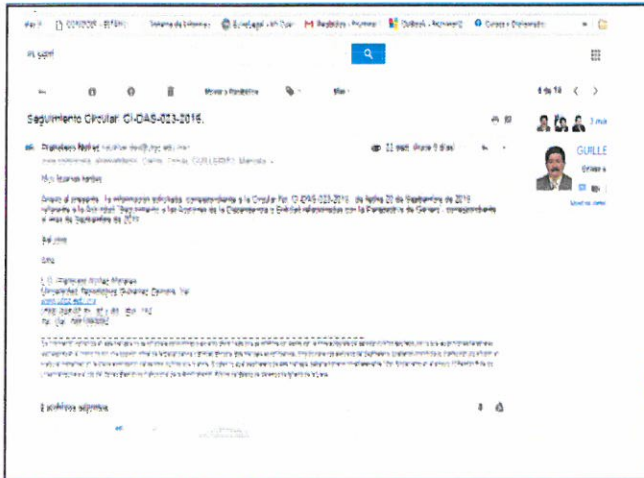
Seguimiento Circular: CI-DAS-023-2016.

Francisco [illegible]

Muy buenas tardes

Anexo al presente, la información solicitada, correspondiente a la Circular No. CI-DAS-023-2016, de fecha 20 de Septiembre de 2016, referente a la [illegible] de los Registros de la Dependencia y Entidad relacionados con la Perspectiva de Género, correspondiente al mes de Septiembre de 2016.

Saludos

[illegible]

L.C. Francisco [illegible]
Universidad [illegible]

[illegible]

2 archivos adjuntos

GUILLE

6 de 10